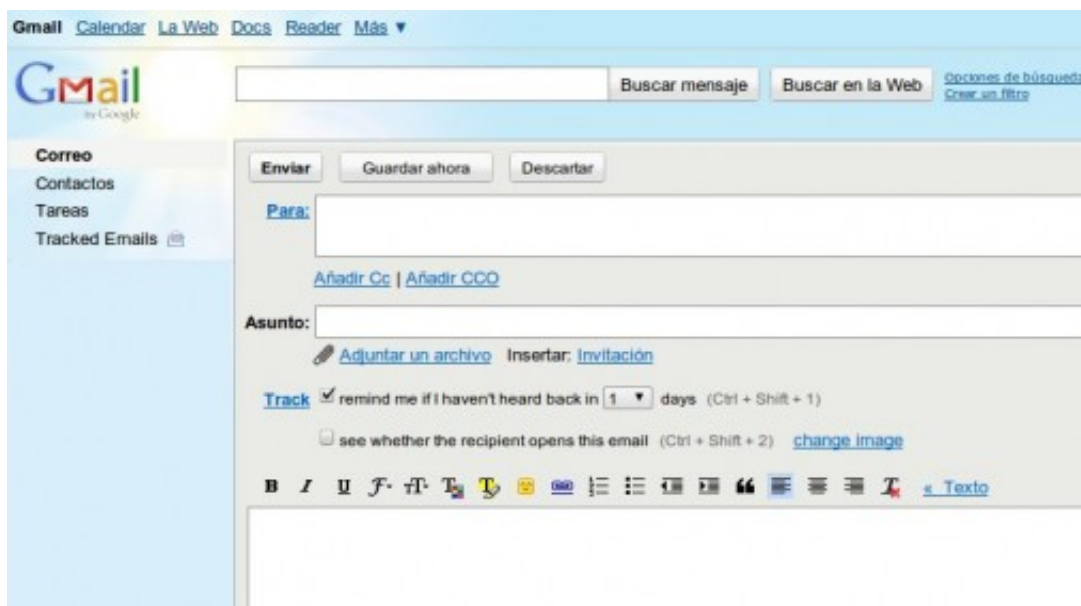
Gmail Calendar La Web Docs Reader Más ▼

Gmail by Google

Buscar mensaje Buscar en la Web Opciones de búsqued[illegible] Crear un filtro

Correo
Contactos
Tareas
Tracked Emails

Enviar Guardar ahora Descartar

Para:

Añadir Cc | Añadir CCO

Asunto:

Adjuntar un archivo Insertar: Invitación

Track remind me if I haven't heard back in 1 days (Ctrl + Shift + 1)

see whether the recipient opens this email (Ctrl + Shift + 2) change image

B I U « Texto